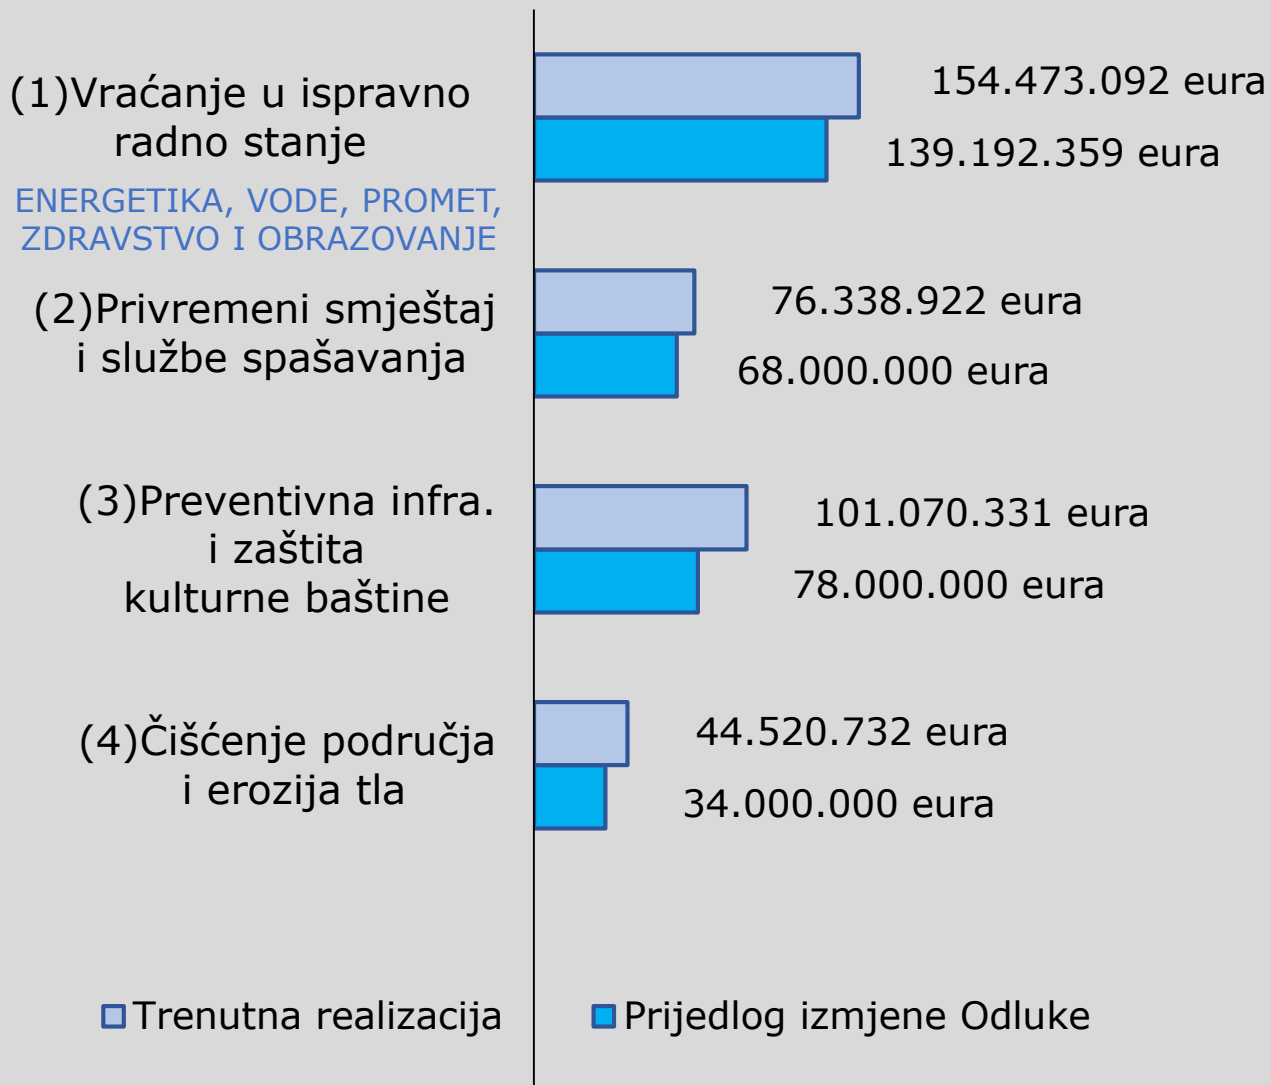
(1)Vraćanje u ispravno radno stanje

ENERGETIKA, VODE, PROMET, ZDRAVSTVO I OBRAZOVANJE

154.473.092 eura
139.192.359 eura

(2)Privremeni smještaj i službe spašavanja

76.338.922 eura
68.000.000 eura

(3)Preventivna infra. i zaštita kulturne baštine

101.070.331 eura
78.000.000 eura

(4)Čišćenje područja i erozija tla

44.520.732 eura
34.000.000 eura

Trenutna realizacija
Prijedlog izmjene Odluke